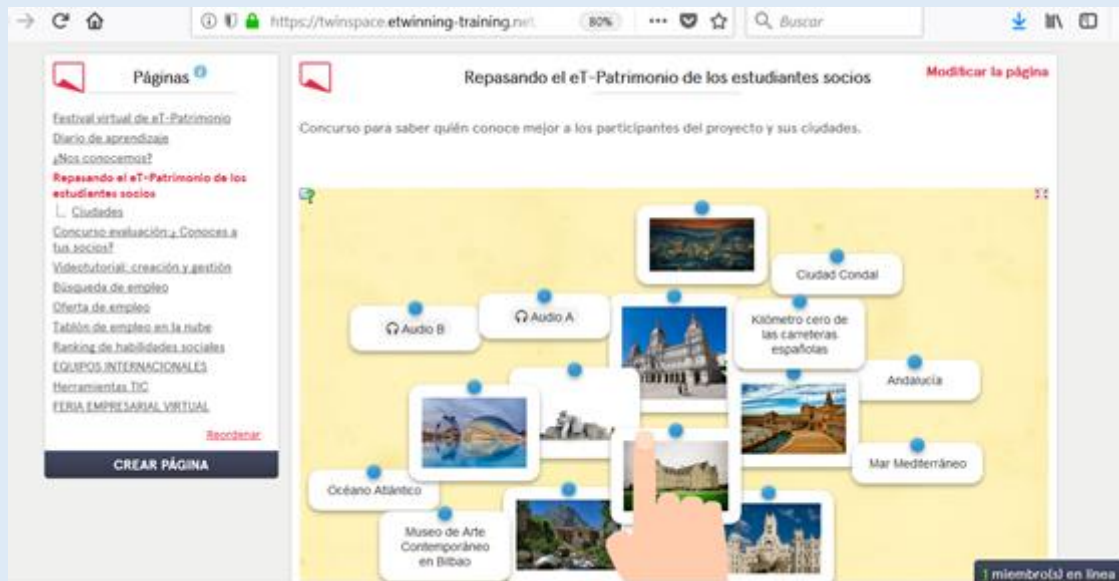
https://twinspace.etwinning-training.net 80% Buscar

Páginas

Festival virtual de eT-Patrimonio
Diario de aprendizaje
¿Nos conocemos?
Repasando el eT-Patrimonio de los estudiantes socios
Ciudades
Concurso evaluación ¿Conoces a tus socios?
Videotutorial: creación y gestión
Búsqueda de empleo
Oferta de empleo
Tablón de empleo en la nube
Ranking de habilidades sociales
EQUIPOS INTERNACIONALES
Herramientas TIC
FERIA EMPRESARIAL VIRTUAL

Reordenar

CREAR PÁGINA

Repasando el eT-Patrimonio de los estudiantes socios

Modificar la página

Concurso para saber quién conoce mejor a los participantes del proyecto y sus ciudades.

Ciudad Condal

Audio B

Audio A

Kilómetro cero de las carreteras españolas

Andalucía

Mar Mediterráneo

Océano Atlántico

Museo de Arte Contemporáneo en Bilbao

1 miembro(s) en línea